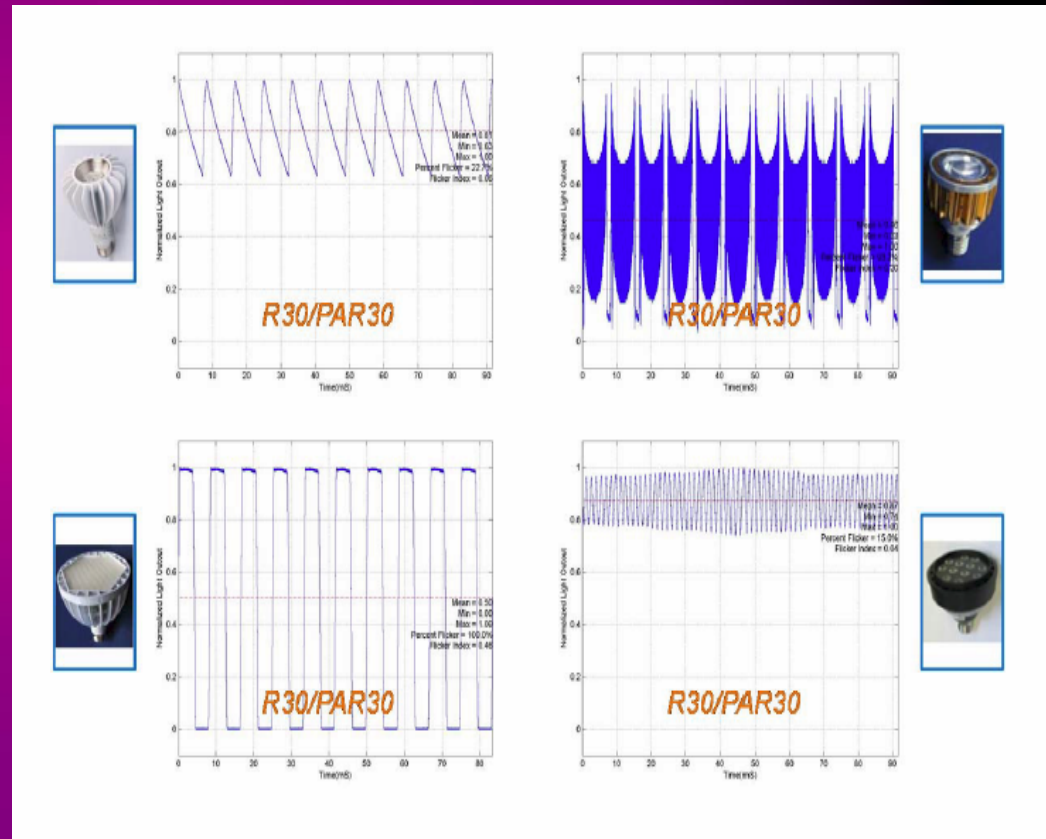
1
0.8
0.6
0.4
0.2
0
Normalized Light Output
Mean = 0.81
Min = 0.63
Max = 1.00
Percent Flicker = 22.7%
Flicker Index = 0.06
R30/PAR30
0 10 20 30 40 50 60 70 80 90
Time(mS)

1
0.8
0.6
0.4
0.2
0
Normalized Light Output
Mean = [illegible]
Min = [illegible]
Max = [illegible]
Percent Flicker = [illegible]
Flicker Index = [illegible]
R30/PAR30
0 10 20 30 40 50 60 70 80 90
Time(mS)

1
0.8
0.6
0.4
0.2
0
Normalized Light Output
Mean = 0.50
Min = 0.00
Max = 1.00
Percent Flicker = 100.0%
Flicker Index = 0.46
R30/PAR30
0 10 20 30 40 50 60 70 80
Time(mS)

1
0.8
0.6
0.4
0.2
0
Normalized Light Output
Mean = 0.87
Min = 0.74
Max = 1.00
Percent Flicker = 15.0%
Flicker Index = 0.04
R30/PAR30
0 10 20 30 40 50 60 70 80 90
Time(mS)